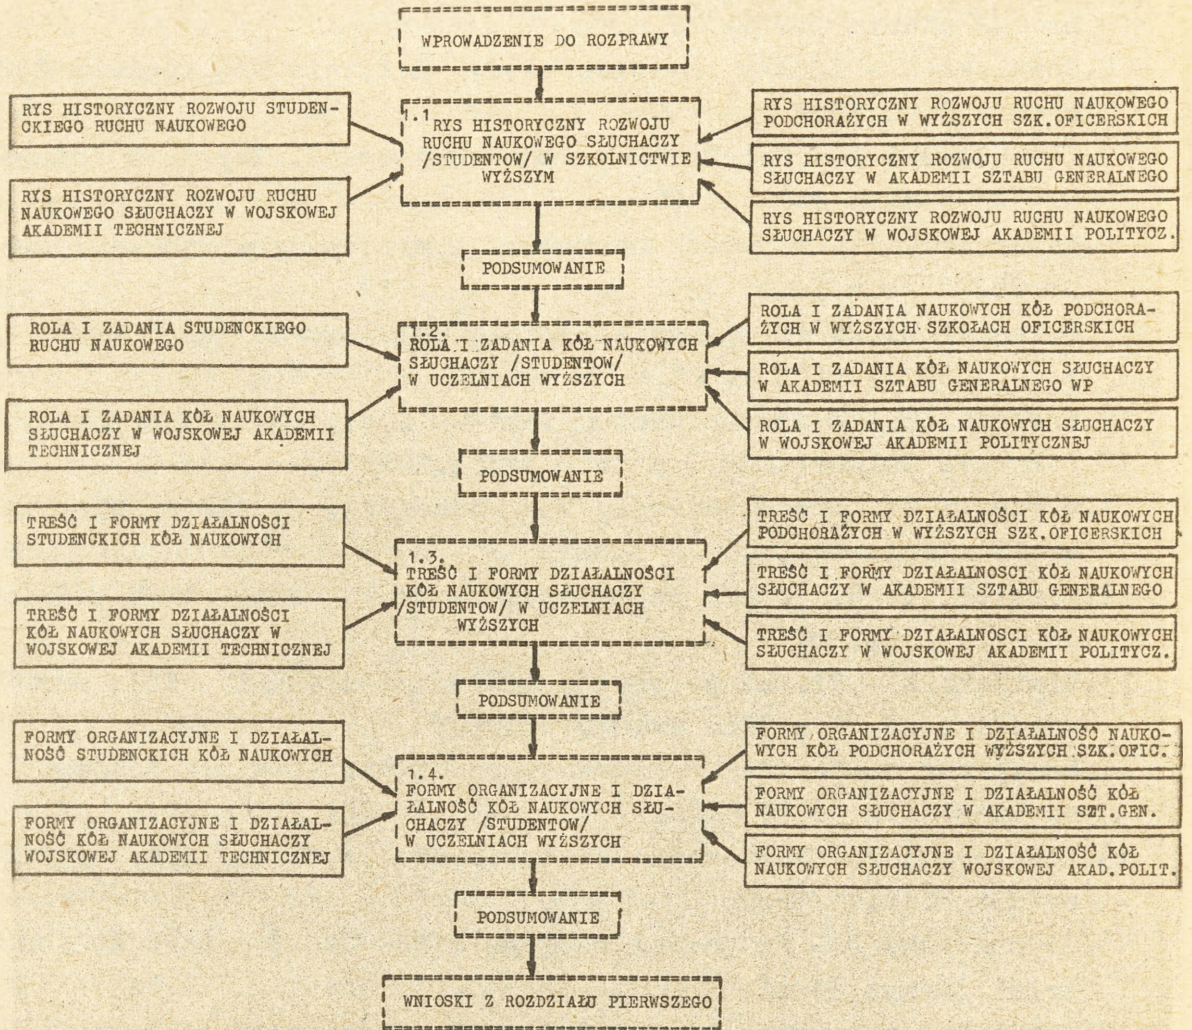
WPROWADZENIE DO ROZPRAWY

RYS HISTORYCZNY ROZWOJU STUDENCKIEGO RUCHU NAUKOWEGO

RYS HISTORYCZNY ROZWOJU RUCHU NAUKOWEGO SŁUCHACZY W WOJSKOWEJ AKADEMII TECHNICZNEJ

1.1 RYS HISTORYCZNY ROZWOJU RUCHU NAUKOWEGO SŁUCHACZY /STUDENTOW/ W SZKOLNICTWIE WYŻSZYM

RYS HISTORYCZNY ROZWOJU RUCHU NAUKOWEGO PODCHORAŻYCH W WYŻSZYCH SZK.OFICERSKICH

RYS HISTORYCZNY ROZWOJU RUCHU NAUKOWEGO SŁUCHACZY W AKADEMII SZTABU GENERALNEGO

RYS HISTORYCZNY ROZWOJU RUCHU NAUKOWEGO SŁUCHACZY W WOJSKOWEJ AKADEMII POLITYCZ.

PODSUMOWANIE

ROLA I ZADANIA STUDENCKIEGO RUCHU NAUKOWEGO

ROLA I ZADANIA KÓŁ NAUKOWYCH SŁUCHACZY W WOJSKOWEJ AKADEMII TECHNICZNEJ

1.2. ROLA I ZADANIA KÓŁ NAUKOWYCH SŁUCHACZY /STUDENTOW/ W UCZELNIACH WYŻSZYCH

ROLA I ZADANIA NAUKOWYCH KÓŁ PODCHORAŻYCH W WYŻSZYCH SZKOŁACH OFICERSKICH

ROLA I ZADANIA KÓŁ NAUKOWYCH SŁUCHACZY W AKADEMII SZTABU GENERALNEGO WP

ROLA I ZADANIA KÓŁ NAUKOWYCH SŁUCHACZY W WOJSKOWEJ AKADEMII POLITYCZNEJ

PODSUMOWANIE

TREŚĆ I FORMY DZIAŁALNOŚCI STUDENCKICH KÓŁ NAUKOWYCH

TREŚĆ I FORMY DZIAŁALNOŚCI KÓŁ NAUKOWYCH SŁUCHACZY W WOJSKOWEJ AKADEMII TECHNICZNEJ

1.3. TREŚĆ I FORMY DZIAŁALNOŚCI KÓŁ NAUKOWYCH SŁUCHACZY /STUDENTOW/ W UCZELNIACH WYŻSZYCH

TREŚĆ I FORMY DZIAŁALNOŚCI KÓŁ NAUKOWYCH PODCHORAŻYCH W WYŻSZYCH SZK.OFICERSKICH

TREŚĆ I FORMY DZIAŁALNOSCI KÓŁ NAUKOWYCH SŁUCHACZY W AKADEMII SZTABU GENERALNEGO

TREŚĆ I FORMY DZIAŁALNOSCI KÓŁ NAUKOWYCH SŁUCHACZY W WOJSKOWEJ AKADEMII POLITYCZ.

PODSUMOWANIE

FORMY ORGANIZACYJNE I DZIAŁALNOŚĆ STUDENCKICH KÓŁ NAUKOWYCH

FORMY ORGANIZACYJNE I DZIAŁALNOŚĆ KÓŁ NAUKOWYCH SŁUCHACZY WOJSKOWEJ AKADEMII TECHNICZNEJ

1.4. FORMY ORGANIZACYJNE I DZIAŁALNOŚĆ KÓŁ NAUKOWYCH SŁUCHACZY /STUDENTOW/ W UCZELNIACH WYŻSZYCH

FORMY ORGANIZACYJNE I DZIAŁALNOŚĆ NAUKOWYCH KÓŁ PODCHORAŻYCH WYŻSZYCH SZK.OFIC.

FORMY ORGANIZACYJNE I DZIAŁALNOŚĆ KÓŁ NAUKOWYCH SŁUCHACZY W AKADEMII SZT.GEN.

FORMY ORGANIZACYJNE I DZIAŁALNOŚĆ KÓŁ NAUKOWYCH SŁUCHACZY WOJSKOWEJ AKAD.POLIT.

PODSUMOWANIE

WNIOSKI Z ROZDZIAŁU PIERWSZEGO